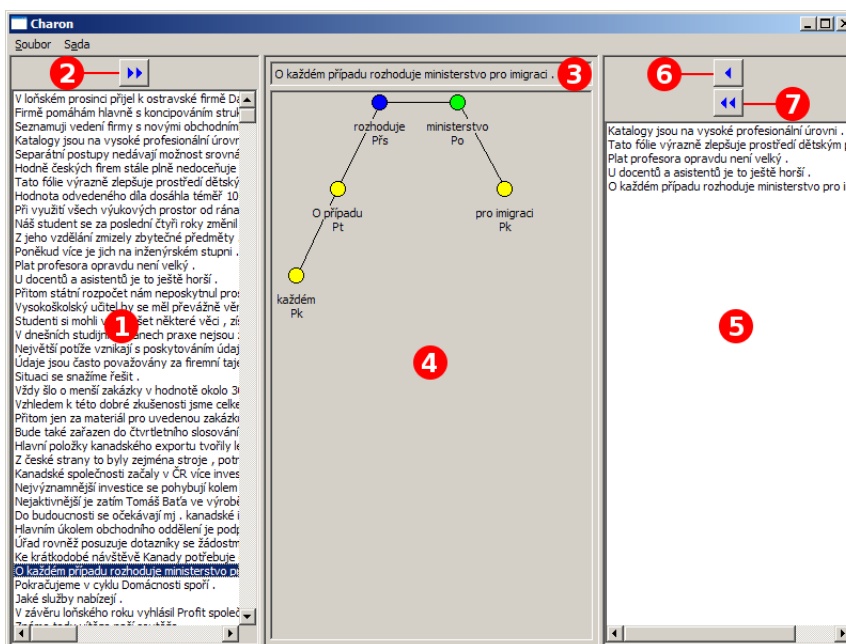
Charon

Soubor Sada

2

V loňském prosinci přijel k ostravské firmě Da
Firmě pomáhám hlavně s koncipováním struk
Seznamují vedení firmy s novými obchodním
Katalogy jsou na vysoké profesionální úrovn
Separátní postupy nedávají možnost srovná
Hodně českých firem stále plně nedoceňuje
Tato fólie výrazně zlepšuje prostředí dětský
Hodnota odvedeného díla dosáhla téměř 10
Při využití všech výukových prostor od rána
Náš student se za poslední čtyři roky změnil
Z jeho vzdělání zmizely zbytečné předměty
Poněkud více je jich na inženýrském stupni
Plat profesora opravdu není velký .
U docentů a asistentů je to ještě horší .
Přitom státní rozpočet nám neposkytnul pros
Vysokoškolský učitel by se měl převážně vě
Studenti si mohli v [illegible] šet některé věci , zi
V dnešních studijn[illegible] nech praxe nejsou
Největší potíže vznikají s poskytováním údaj
Údaje jsou často považovány za firemní taje
Situaci se snažíme řešit .
Vždy šlo o menší zakázky v hodnotě okolo 3
Vzhledem k této dobré zkušenosti jsme celke
Přitom jen za materiál pro uvedenou zakázk
Bude také zařazen do čtvrtletního slosování
Hlavní položky kanadského exportu tvořily le
Z české strany to byly zejména stroje , potr
Kanadské společnosti začaly v ČR více inves
Nejvýznamnější investice se pohybují kolem
Nejaktivnější je zatím Tomáš Baťa ve výrobě
Do budoucnosti se očekávají mj . kanadské i
Hlavním úkolem obchodního oddělení je podp
Úřad rovněž posuzuje dotazníky se žádostm
Ke krátkodobé návštěvě Kanady potřebuje
O každém případu rozhoduje ministerstvo pr
Pokračujeme v cyklu Domácnosti spoří .
Jaké služby nabízejí .
V závěru loňského roku vyhlásil Profit společ

1

O každém případu rozhoduje ministerstvo pro imigraci .

3

rozhoduje
Pfs

ministerstvo
Po

O případu
Pt

pro imigraci
Pk

každém
Pk

4

6

7

Katalogy jsou na vysoké profesionální úrovni .
Tato fólie výrazně zlepšuje prostředí dětským p
Plat profesora opravdu není velký .
U docentů a asistentů je to ještě horší .
O každém případu rozhoduje ministerstvo pro i

5